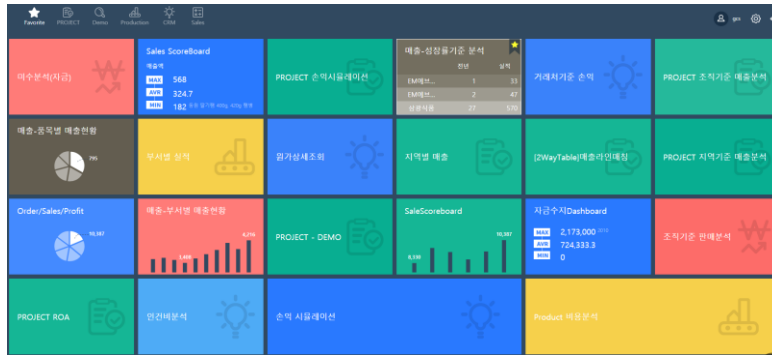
Favorite PROJECT Demo Production CRM Sales

미수분석(자금)

Sales ScoreBoard
매출액
MAX 568
AVR 324.7
MIN 182 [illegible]

PROJECT 손익시뮬레이션

매출-성장률기준 분석
| | 전년 | 실적 |
|---|---|---|
| EM제브... | 1 | 33 |
| EM제브... | 2 | 47 |
| 상품식품 | 27 | 570 |

거래처기준 손익

PROJECT 조직기준 매출분석

매출-품목별 매출현황

부서별 실적

원가성새조회

지역별 매출

[2WayTable]매출라인매칭

PROJECT 지역기준 매출분석

Order/Sales/Profit
10,587

매출-부서별 매출현황
4,216
1,459

PROJECT - DEMO

SaleScoreboard
10,587
8,139

자금수지Dashboard
MAX 2,173,000
AVR 724,333.3
MIN 0

조직기준 판매분석

PROJECT ROA

인건비분석

손익 시뮬레이션

Product 배분분석